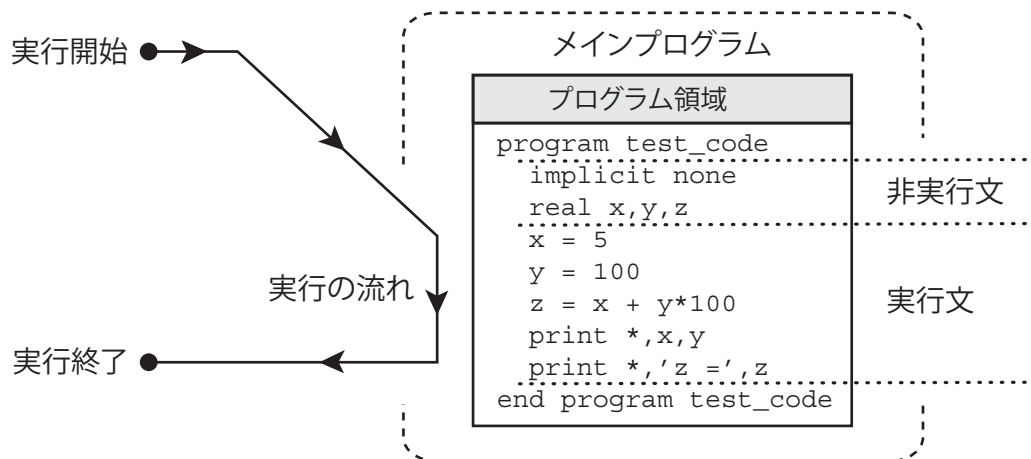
実行開始

メインプログラム

プログラム領域

program test_code
  implicit none
  real x,y,z
  x = 5
  y = 100
  z = x + y*100
  print *,x,y
  print *,'z =',z
end program test_code

非実行文

実行文

実行の流れ

実行終了